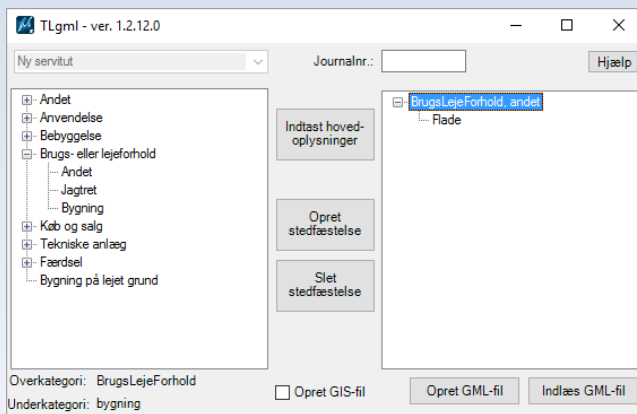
TLgml - ver. 1.2.12.0

Ny servitut

Journalnr.:

Hjælp

Andet
Anvendelse
Bebyggelse
Brugs- eller lejeforhold
Andet
Jagtret
Bygning
Køb og salg
Tekniske anlæg
Færdsel
Bygning på lejet grund

Indtast hovedoplysninger

Opret stedfæstelse

Slet stedfæstelse

BrugsLejeForhold, andet
Flade

Overkategori: BrugsLejeForhold
Underkategori: bygning

Opret GIS-fil

Opret GML-fil

Indlæs GML-fil